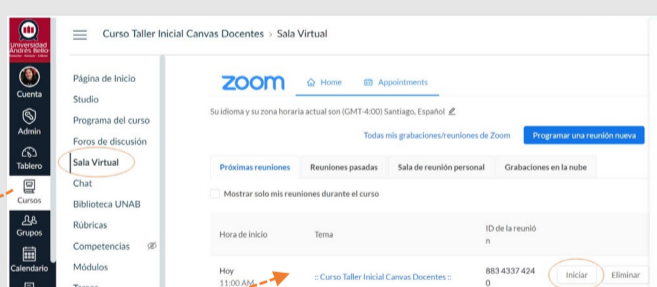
Universidad Andrés Bello

Cuenta
Admin
Tablero
Cursos
Grupos
Calendario

Curso Taller Inicial Canvas Docentes > Sala Virtual

Página de Inicio
Studio
Programa del curso
Foros de discusión
Sala Virtual
Chat
Biblioteca UNAB
Rúbricas
Competencias
Módulos

zoom
Home
Appointments

Su idioma y su zona horaria actual son (GMT-4:00) Santiago, Español

Todas mis grabaciones/reuniones de Zoom
Programar una reunión nueva

Próximas reuniones
Reuniones pasadas
Sala de reunión personal
Grabaciones en la nube

Mostrar solo mis reuniones durante el curso

| Hora de inicio | Tema | ID de la reunión | |
|---|---|---|---|
| Hoy 11:00 AM | :: Curso Taller Inicial Canvas Docentes :: | 883 4337 4240 | Iniciar Eliminar |